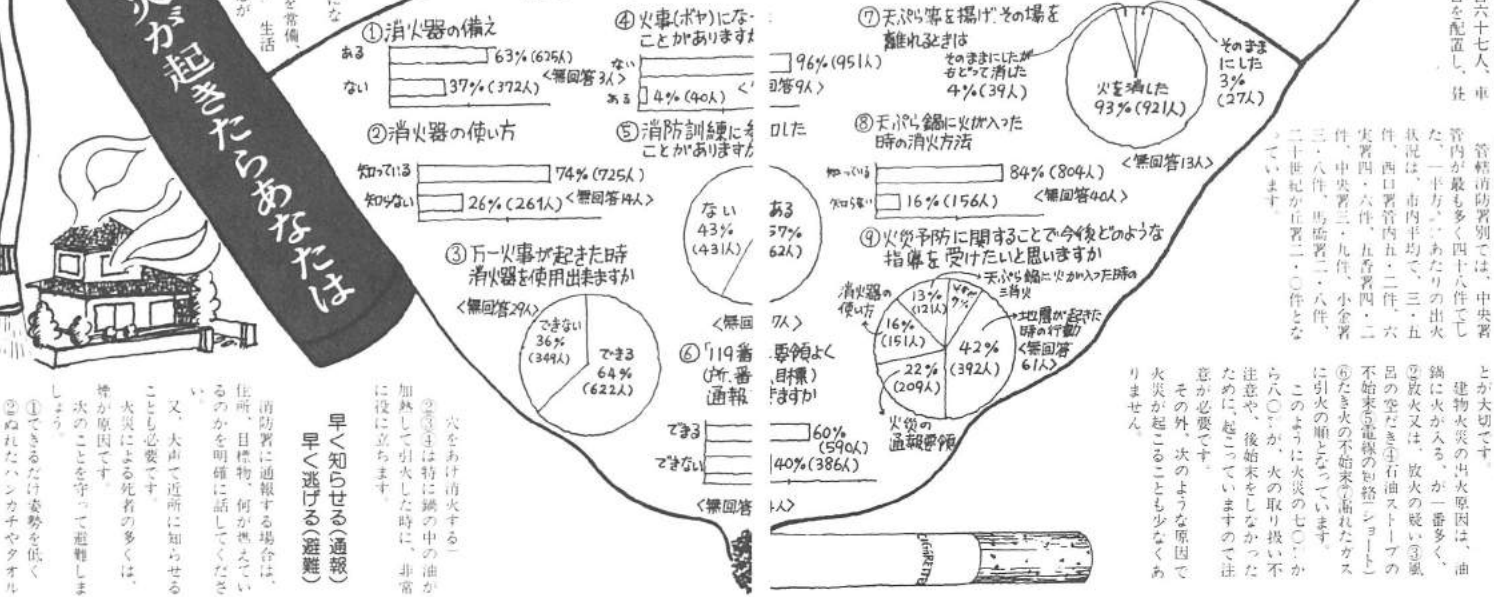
火災が起きたらあなたは

①消火器の備え
ある 63%(625人)
ない 37%(372人)
<無回答3人>

②消火器の使い方
知っている 74%(725人)
知らない 26%(261人)
<無回答14人>

③万一火事が起きた時消火器を使用出来ますか
<無回答29人>
できない 36%(349人)
できる 64%(622人)

④火事(ボヤ)にな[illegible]ことがありますか
ない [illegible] 96%(951人)
ある 4%(40人)
<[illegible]回答9人>

⑤消防訓練に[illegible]ことがありますか
ない 43%(431人)
ある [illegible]7%([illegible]62人)
<無回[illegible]7人>

⑥「119番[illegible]要領よく(火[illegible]番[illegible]目標)通報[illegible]ますか
できる 60%(590人)
できない 40%(386人)
<無回答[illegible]人>

⑦天ぷら等を揚げ、その場を離れるときは
そのままにしたがもどって消した 4%(39人)
そのままにした 3%(27人)
火を消した 93%(921人)

⑧天ぷら鍋に火が入った時の消火方法
知っている 84%(804人)
知らない 16%(156人)
<無回答40人>
<無回答13人>

⑨火災予防に関することで今後どのような指導を受けたいと思いますか
消火器の使い方 16%(151人)
13%(121人)
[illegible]%
天ぷら鍋に火が入った時の消火
地震が起きた時の行動 42%(392人)
<無回答61人>
22%(209人)
火災の通報要領

早く知らせる(通報)
早く逃げる(避難)

消防署に通報する場合は、住所、目標物、何が燃えているのかを明確に話してください。
又、大声で近所に知らせることも必要です。
火災による死者の多くは、煙が原因です。
次のことを守って避難しましょう。
①できるだけ姿勢を低く
②ぬれたハンカチやタオル

穴をあけ消火する—
②③④は特に鍋の中の油が加熱して引火した時に、非常に役に立ちます。

とが大切です。
建物火災の出火原因は、油鍋に火が入る、が一番多く、②放火又は、放火の疑い③風呂の空だき④石油ストーブの不始末⑤電線の短絡(ショート)⑥たき火の不始末⑦漏れたガスに引火の順となっています。
このように火災の七〇%から八〇%が、火の取り扱い不注意や、後始末をしなかったために、起こっていますので注意が必要です。
その外、次のような原因で火災が起こることも少なくありません。

管轄消防署別では、中央署管内が最も多く四十八件でした。一平方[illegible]あたりの出火状況は、市内平均で、三・五件、西口署管内五・二件、六実署四・六件、五香署四・二件、中央署三・九件、小金署三・八件、馬橋署二・八件、二十世紀が丘署二・〇件となっています。

六十七人、車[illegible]を配置し、仕